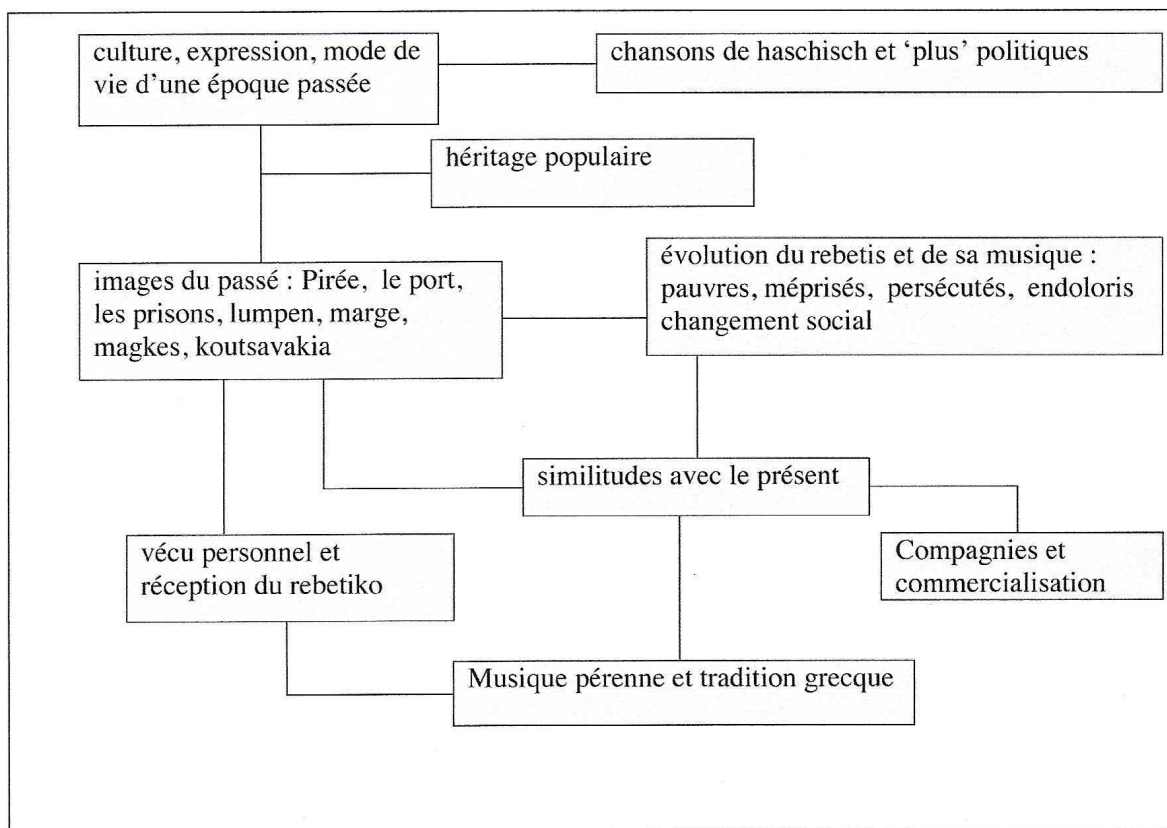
culture, expression, mode de vie d'une époque passée

chansons de haschisch et 'plus' politiques

héritage populaire

images du passé : Pirée, le port, les prisons, lumpen, marge, magkes, koutsavakia

évolution du rebetis et de sa musique : pauvres, méprisés, persécutés, endoloris changement social

similitudes avec le présent

vécu personnel et réception du rebetiko

Compagnies et commercialisation

Musique pérenne et tradition grecque